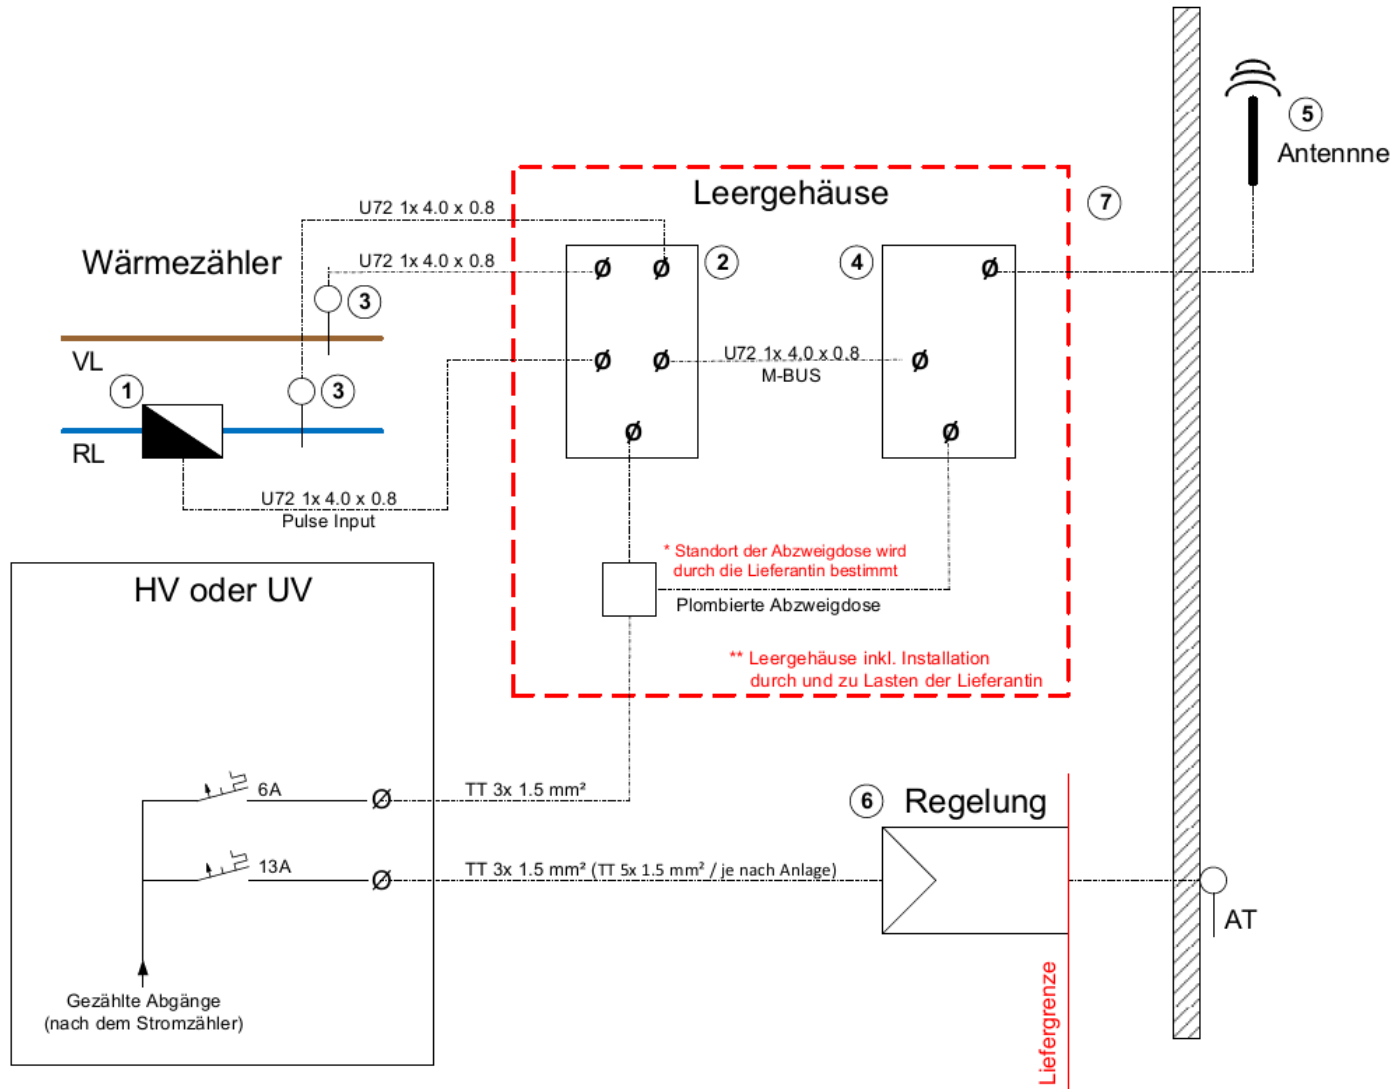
5
Antennne

Leergehäuse

7

U72 1x 4.0 x 0.8

Wärmezähler

U72 1x 4.0 x 0.8

Ø Ø 2

4

Ø

3

VL

Ø Ø

U72 1x 4.0 x 0.8
M-BUS

Ø

1

3

RL

Ø

Ø

U72 1x 4.0 x 0.8
Pulse Input

* Standort der Abzweigdose wird durch die Lieferantin bestimmt

HV oder UV

Plombierte Abzweigdose

** Leergehäuse inkl. Installation durch und zu Lasten der Lieferantin

6A

Ø

TT 3x 1.5 mm²

6

Regelung

13A

Ø

TT 3x 1.5 mm² (TT 5x 1.5 mm² / je nach Anlage)

AT

Gezählte Abgänge
(nach dem Stromzähler)

Liefergrenze